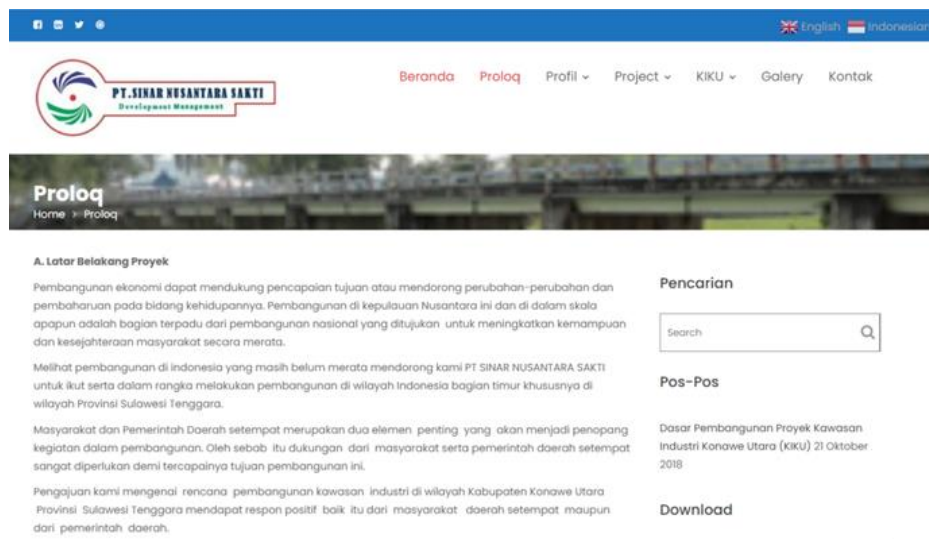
English Indonesian

PT. SINAR NUSANTARA SAKTI
Development Management

Beranda Proloq Profil Project KIKU Galery Kontak

Proloq
Home > Proloq

A. Latar Belakang Proyek

Pembangunan ekonomi dapat mendukung pencapaian tujuan atau mendorong perubahan-perubahan dan pembaharuan pada bidang kehidupannya. Pembangunan di kepulauan Nusantara ini dan di dalam skala apapun adalah bagian terpadu dari pembangunan nasional yang ditujukan untuk meningkatkan kemampuan dan kesejahteraan masyarakat secara merata.

Melihat pembangunan di indonesia yang masih belum merata mendorong kami PT SINAR NUSANTARA SAKTI untuk ikut serta dalam rangka melakukan pembangunan di wilayah Indonesia bagian timur khususnya di wilayah Provinsi Sulawesi Tenggara.

Masyarakat dan Pemerintah Daerah setempat merupakan dua elemen penting yang akan menjadi penopang kegiatan dalam pembangunan. Oleh sebab itu dukungan dari masyarakat serta pemerintah daerah setempat sangat diperlukan demi tercapainya tujuan pembangunan ini.

Pengajuan kami mengenai rencana pembangunan kawasan industri di wilayah Kabupaten Konawe Utara Provinsi Sulawesi Tenggara mendapat respon positif baik itu dari masyarakat daerah setempat maupun dari pemerintah daerah.

Pencarian

Search

Pos-Pos

Dasar Pembangunan Proyek Kawasan Industri Konawe Utara (KIKU) 21 Oktober 2018

Download